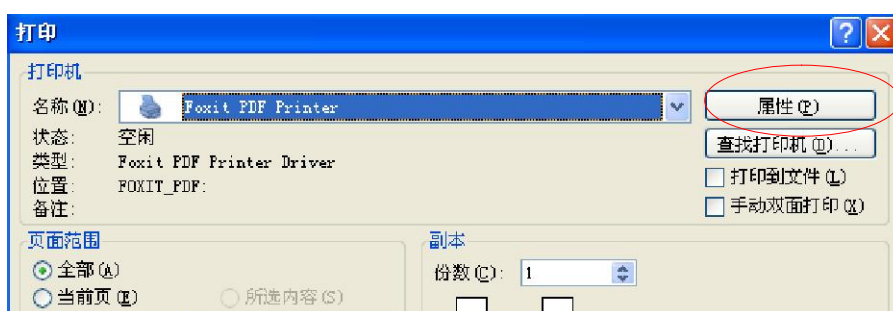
打印

打印机

名称(N): Foxit PDF Printer

属性(P)

状态: 空闲

查找打印机(D)...

类型: Foxit PDF Printer Driver

打印到文件(L)

位置: FOXIT_PDF:

手动双面打印(X)

备注:

页面范围

全部(A)

当前页(E)

所选内容(S)

副本

份数(C): 1